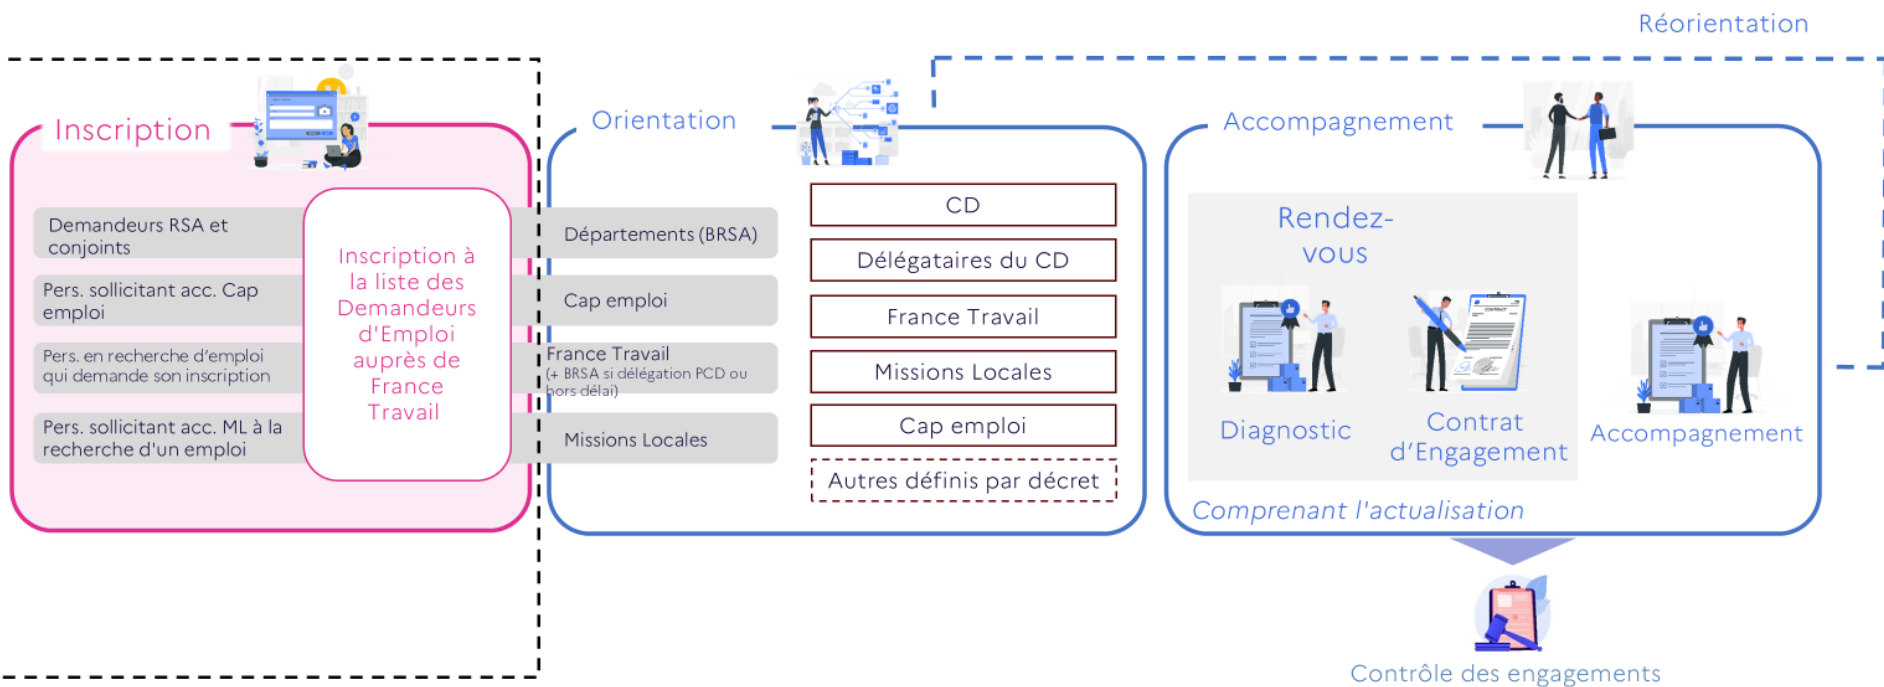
Réorientation

Inscription

Demandeurs RSA et conjoints

Pers. sollicitant acc. Cap emploi

Pers. en recherche d'emploi qui demande son inscription

Pers. sollicitant acc. ML à la recherche d'un emploi

Inscription à la liste des Demandeurs d'Emploi auprès de France Travail

Orientation

Départements (BRSA)

Cap emploi

France Travail
(+ BRSA si délégation PCD ou hors délai)

Missions Locales

CD

Délégataires du CD

France Travail

Missions Locales

Cap emploi

Autres définis par décret

Accompagnement

Rendez-vous

Diagnostic

Contrat d'Engagement

Accompagnement

Comprenant l'actualisation

Contrôle des engagements